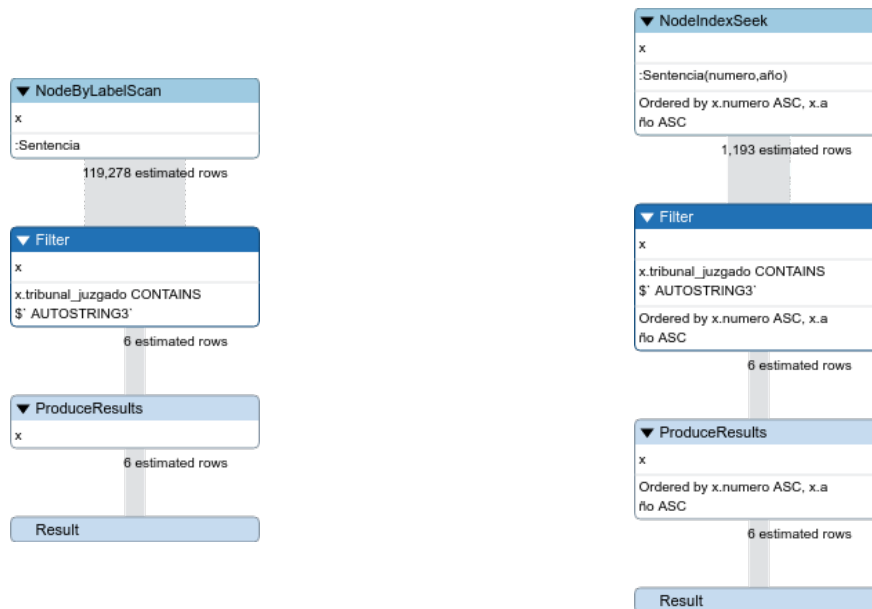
▼ NodeByLabelScan
x
:Sentencia
119,278 estimated rows

▼ Filter
x
x.tribunal_juzgado CONTAINS $` AUTOSTRING3`
6 estimated rows

▼ ProduceResults
x
6 estimated rows

Result

▼ NodeIndexSeek
x
:Sentencia(numero,año)
Ordered by x.numero ASC, x.año ASC
1,193 estimated rows

▼ Filter
x
x.tribunal_juzgado CONTAINS $` AUTOSTRING3`
Ordered by x.numero ASC, x.año ASC
6 estimated rows

▼ ProduceResults
x
Ordered by x.numero ASC, x.año ASC
6 estimated rows

Result